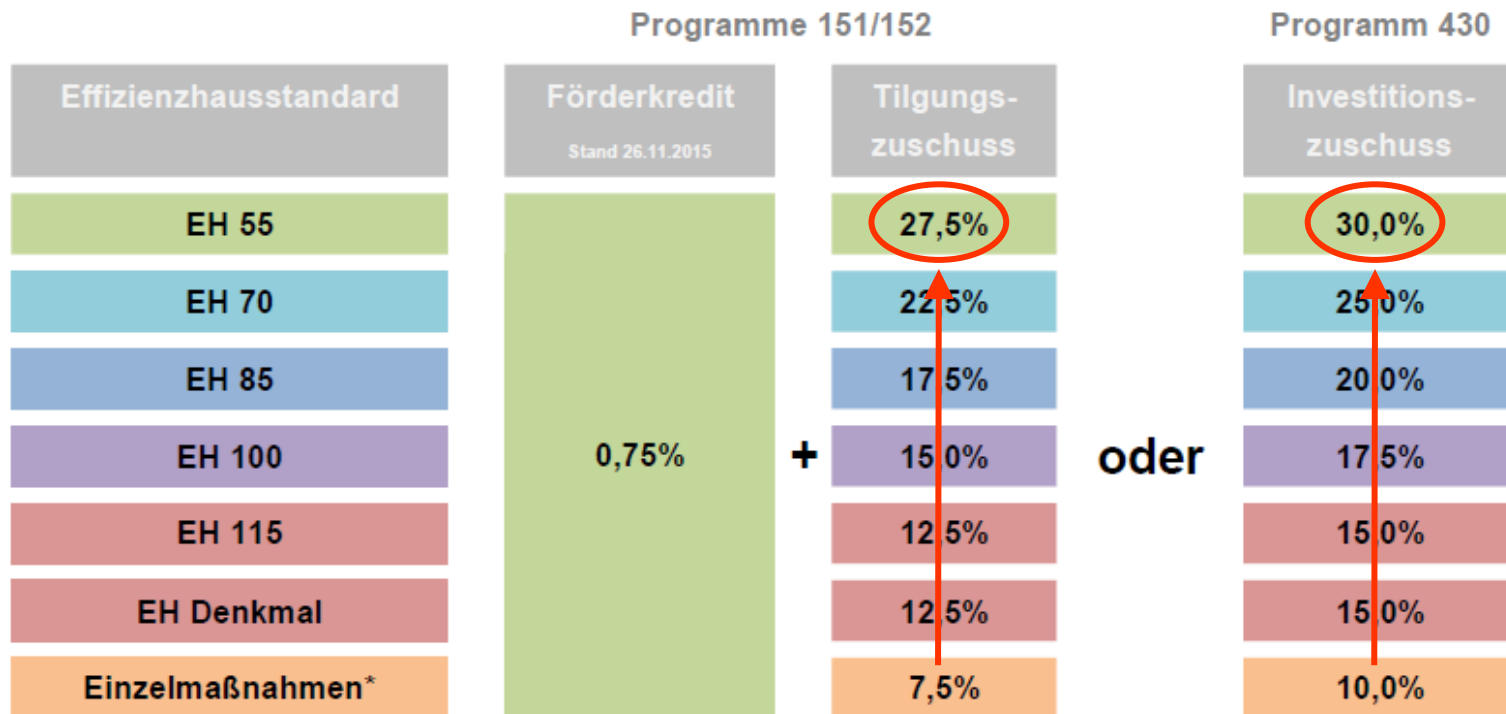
Programme 151/152

Programm 430

| Effizienzhausstandard | Förderkredit Stand 26.11.2015 | | Tilgungs-zuschuss | | Investitions-zuschuss |
|---|---|---|---|---|---|
| EH 55 | 0,75% | + | 27,5% | oder | 30,0% |
| EH 70 | | | 22,5% | | 25,0% |
| EH 85 | | | 17,5% | | 20,0% |
| EH 100 | | | 15,0% | | 17,5% |
| EH 115 | | | 12,5% | | 15,0% |
| EH Denkmal | | | 12,5% | | 15,0% |
| Einzelmaßnahmen* | | | 7,5% | | 10,0% |